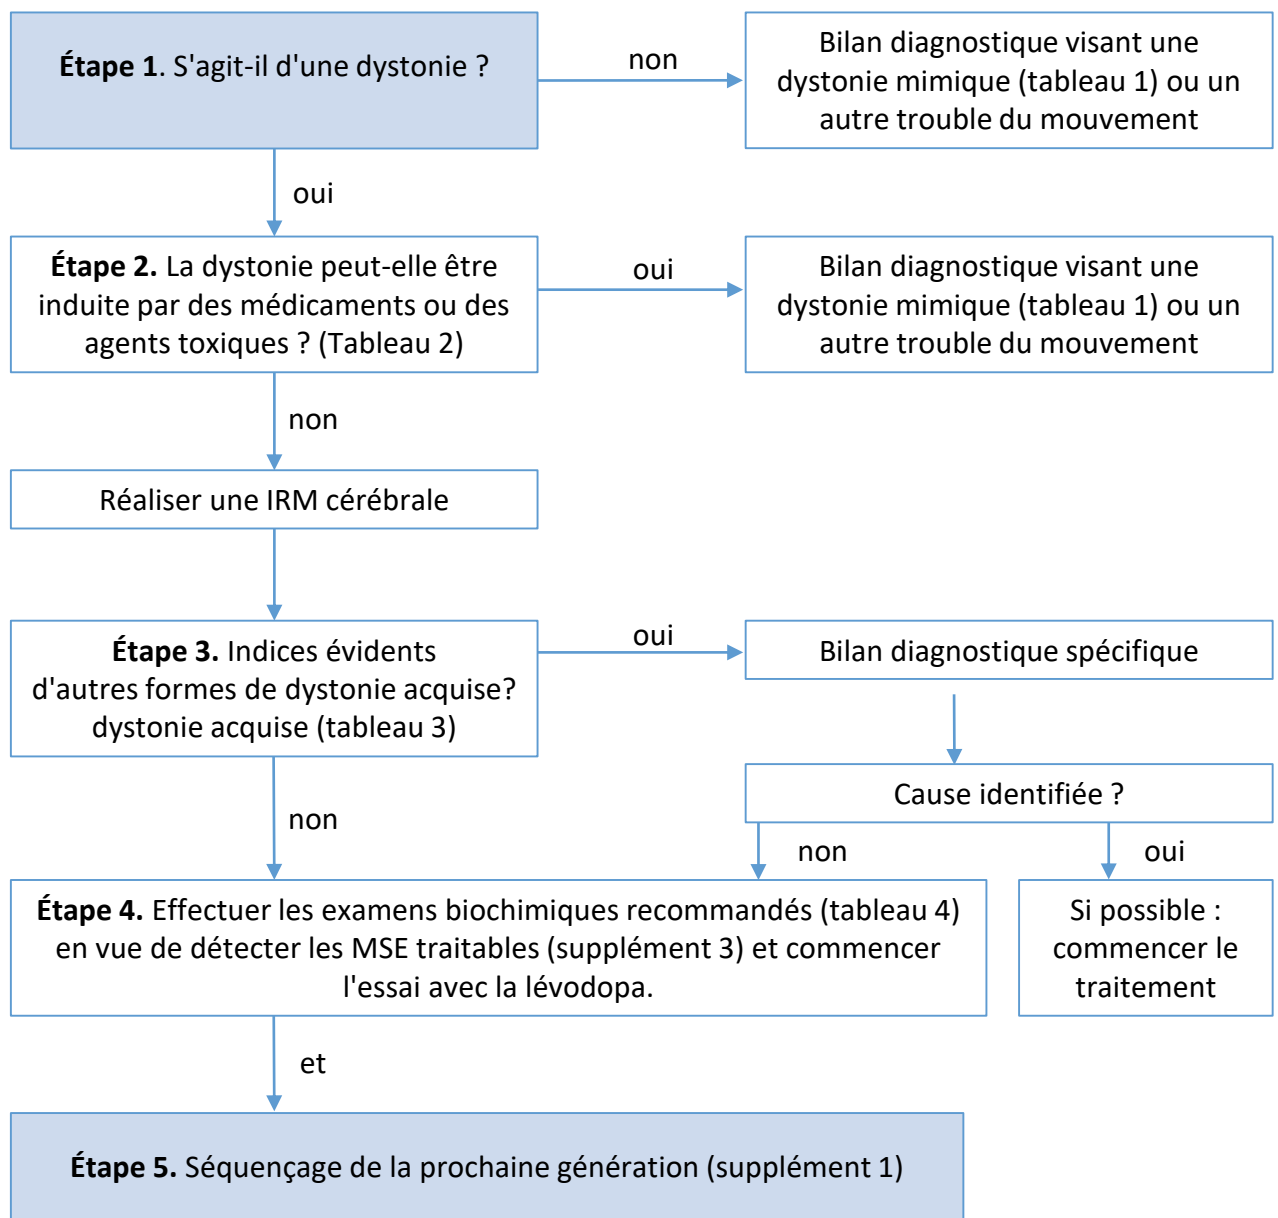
**Étape 1**. S'agit-il d'une dystonie ?

non

Bilan diagnostique visant une dystonie mimique (tableau 1) ou un autre trouble du mouvement

oui

**Étape 2.** La dystonie peut-elle être induite par des médicaments ou des agents toxiques ? (Tableau 2)

oui

Bilan diagnostique visant une dystonie mimique (tableau 1) ou un autre trouble du mouvement

non

Réaliser une IRM cérébrale

**Étape 3.** Indices évidents d'autres formes de dystonie acquise? dystonie acquise (tableau 3)

oui

Bilan diagnostique spécifique

Cause identifiée ?

non

non

oui

**Étape 4.** Effectuer les examens biochimiques recommandés (tableau 4) en vue de détecter les MSE traitables (supplément 3) et commencer l'essai avec la lévodopa.

Si possible : commencer le traitement

et

**Étape 5.** Séquençage de la prochaine génération (supplément 1)